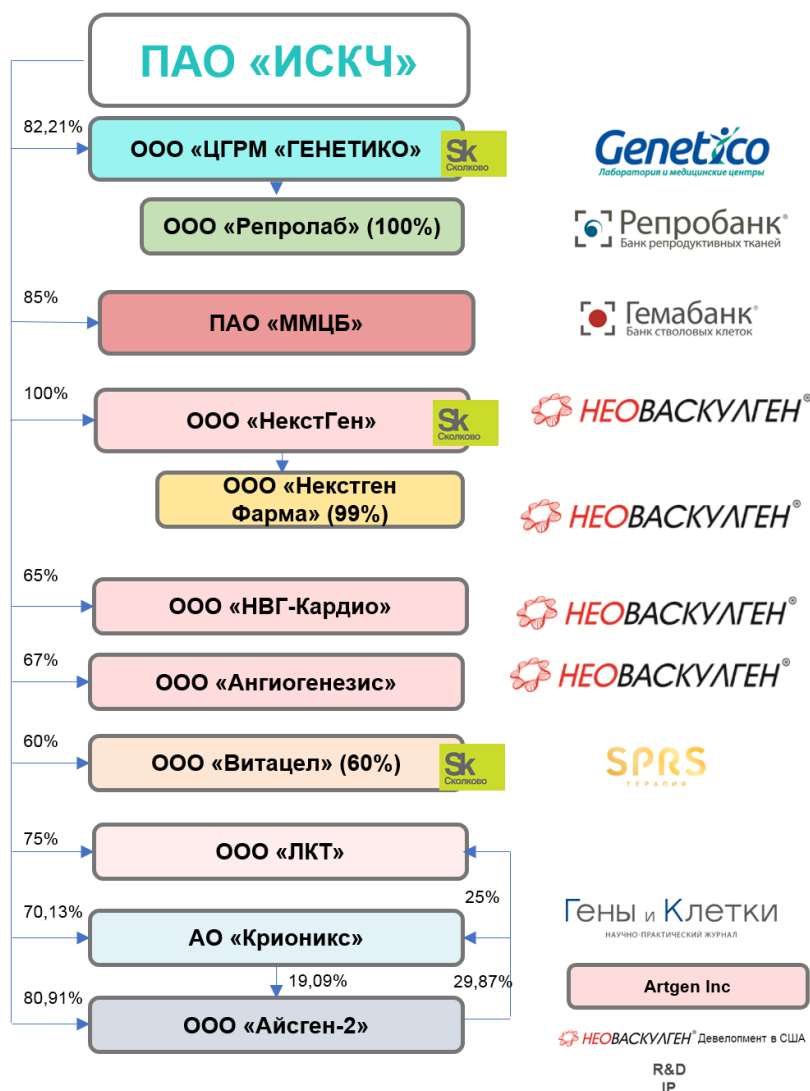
ПАО «ИСКЧ»

82,21%

ООО «ЦГРМ «ГЕНЕТИКО»

Sk Сколково

Genetico Лаборатория и медицинские центры

ООО «Репролаб» (100%)

Репробанк® Банк репродуктивных тканей

85%

ПАО «ММЦБ»

Гемабанк® Банк стволовых клеток

100%

ООО «НекстГен»

Sk Сколково

НЕОВАСКУЛГЕН®

ООО «Некстген Фарма» (99%)

НЕОВАСКУЛГЕН®

65%

ООО «НВГ-Кардио»

НЕОВАСКУЛГЕН®

67%

ООО «Ангиогенезис»

НЕОВАСКУЛГЕН®

60%

ООО «Витацел» (60%)

Sk Сколково

SPRS терапия

75%

ООО «ЛКТ»

25%

70,13%

АО «Крионикс»

Гены и Клетки НАУЧНО-ПРАКТИЧЕСКИЙ ЖУРНАЛ

19,09%

29,87%

Artgen Inc

80,91%

ООО «Айсген-2»

НЕОВАСКУЛГЕН® Девелопмент в США

R&D
IP